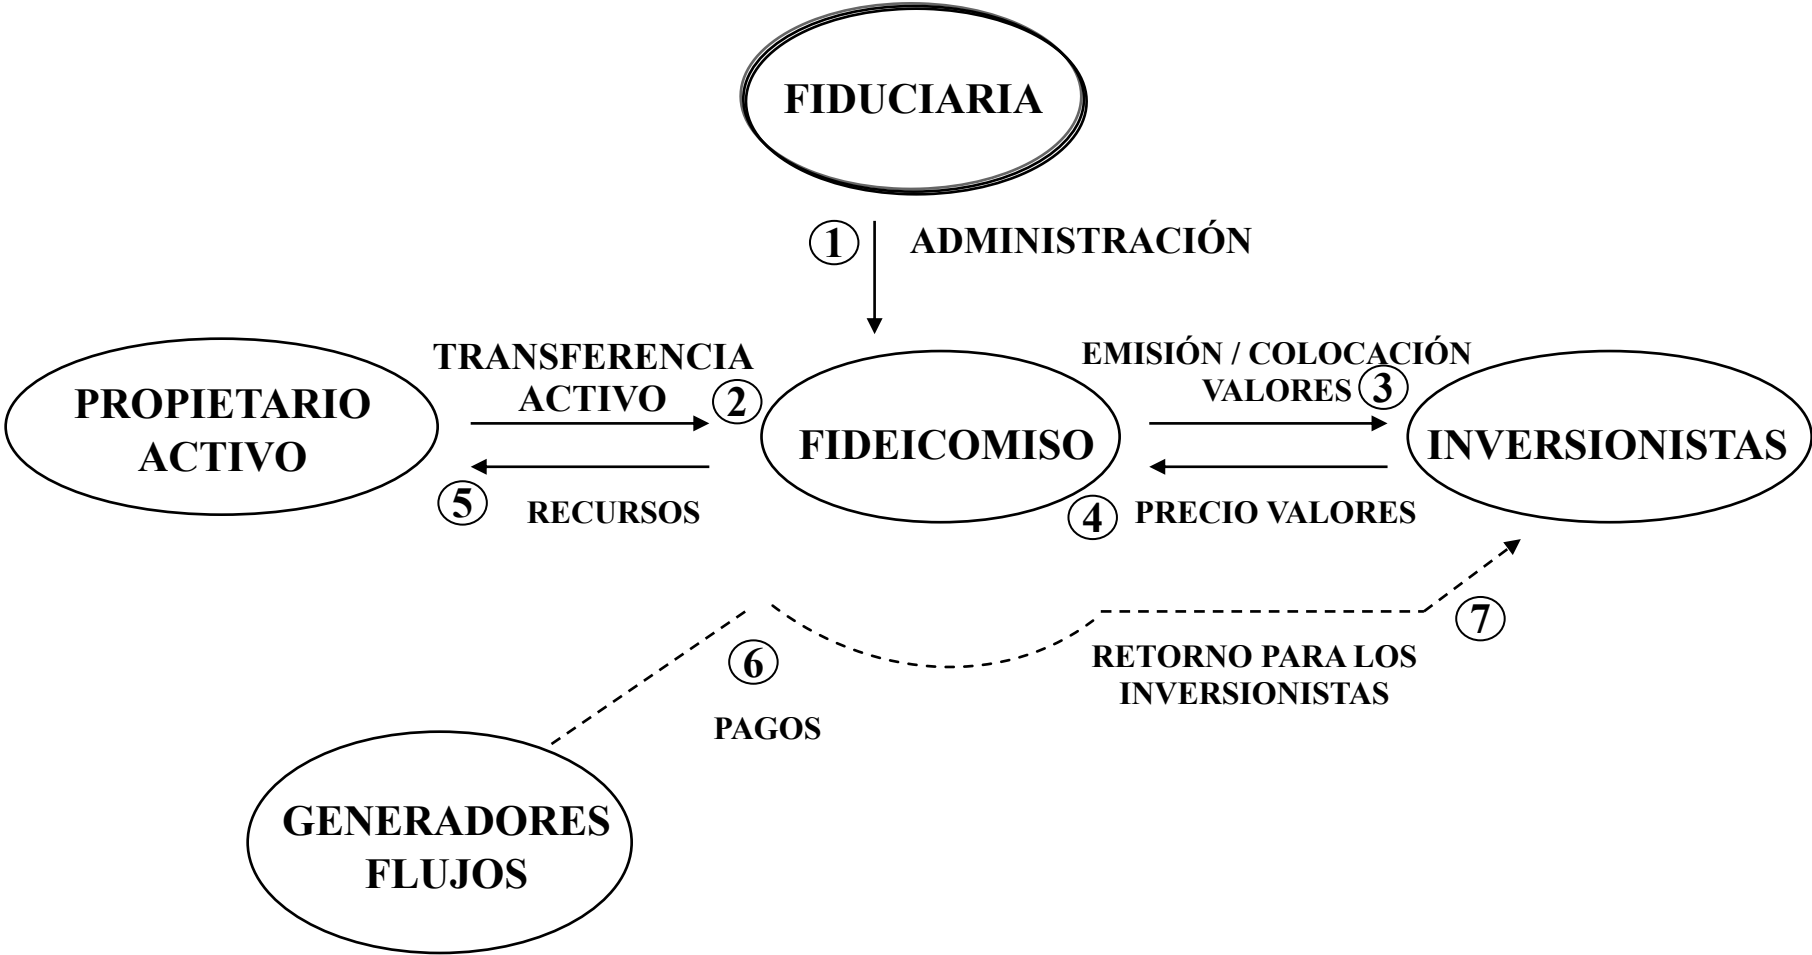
FIDUCIARIA

1 ADMINISTRACIÓN

PROPIETARIO ACTIVO

TRANSFERENCIA ACTIVO 2

FIDEICOMISO

EMISIÓN / COLOCACIÓN VALORES 3

INVERSIONISTAS

5 RECURSOS

4 PRECIO VALORES

6

PAGOS

RETORNO PARA LOS INVERSIONISTAS

7

GENERADORES FLUJOS